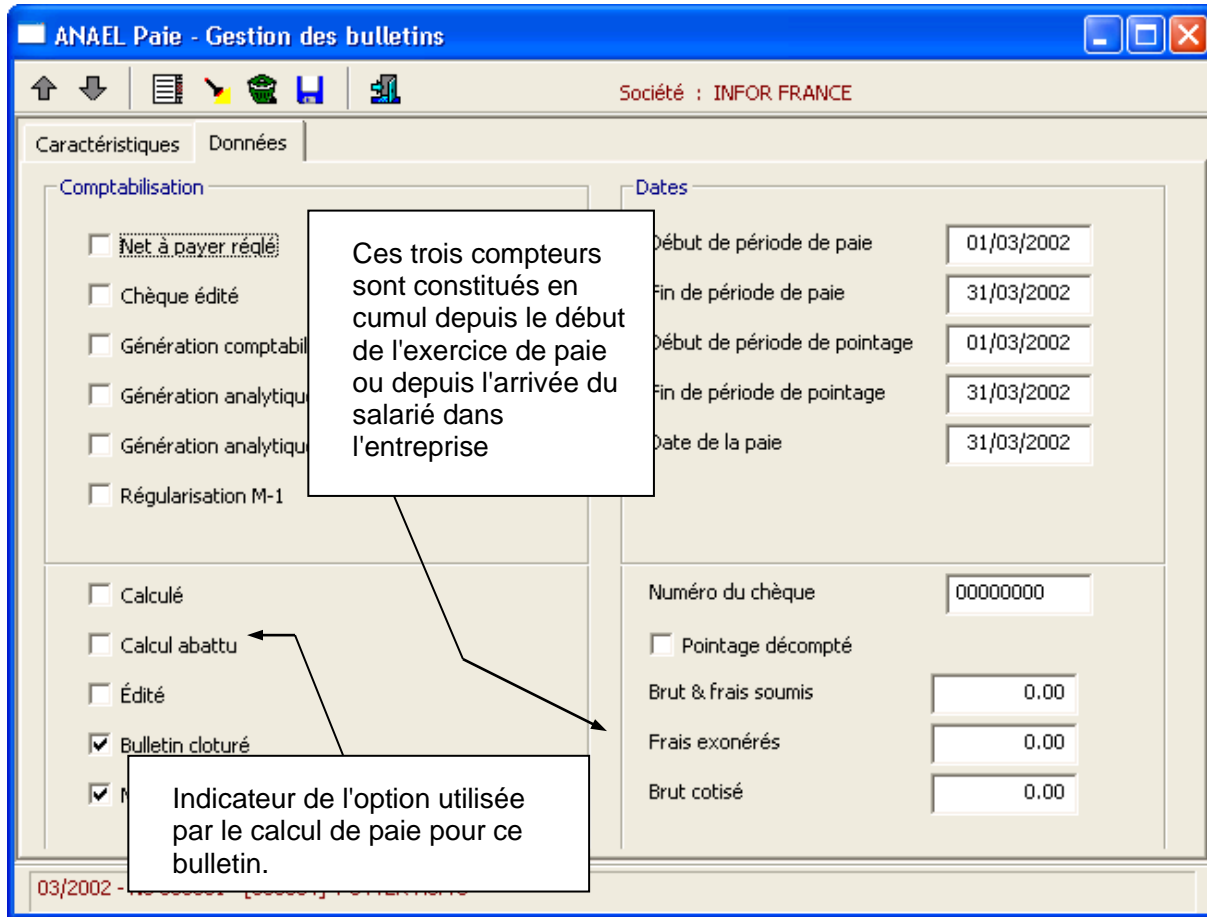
ANAEL Paie - Gestion des bulletins

Société : INFOR FRANCE

Caractéristiques | Données

Comptabilisation

Net à payer réglé

Chèque édité

Génération comptabil

Génération analytique

Génération analytique

Régularisation M-1

Ces trois compteurs sont constitués en cumul depuis le début de l'exercice de paie ou depuis l'arrivée du salarié dans l'entreprise

Dates

Début de période de paie 01/03/2002

Fin de période de paie 31/03/2002

Début de période de pointage 01/03/2002

Fin de période de pointage 31/03/2002

Date de la paie 31/03/2002

Calculé

Calcul abattu

Édité

Bulletin cloturé

M

Numéro du chèque 00000000

Pointage décompté

Brut & frais soumis 0.00

Frais exonérés 0.00

Brut cotisé 0.00

Indicateur de l'option utilisée par le calcul de paie pour ce bulletin.

03/2002 - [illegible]